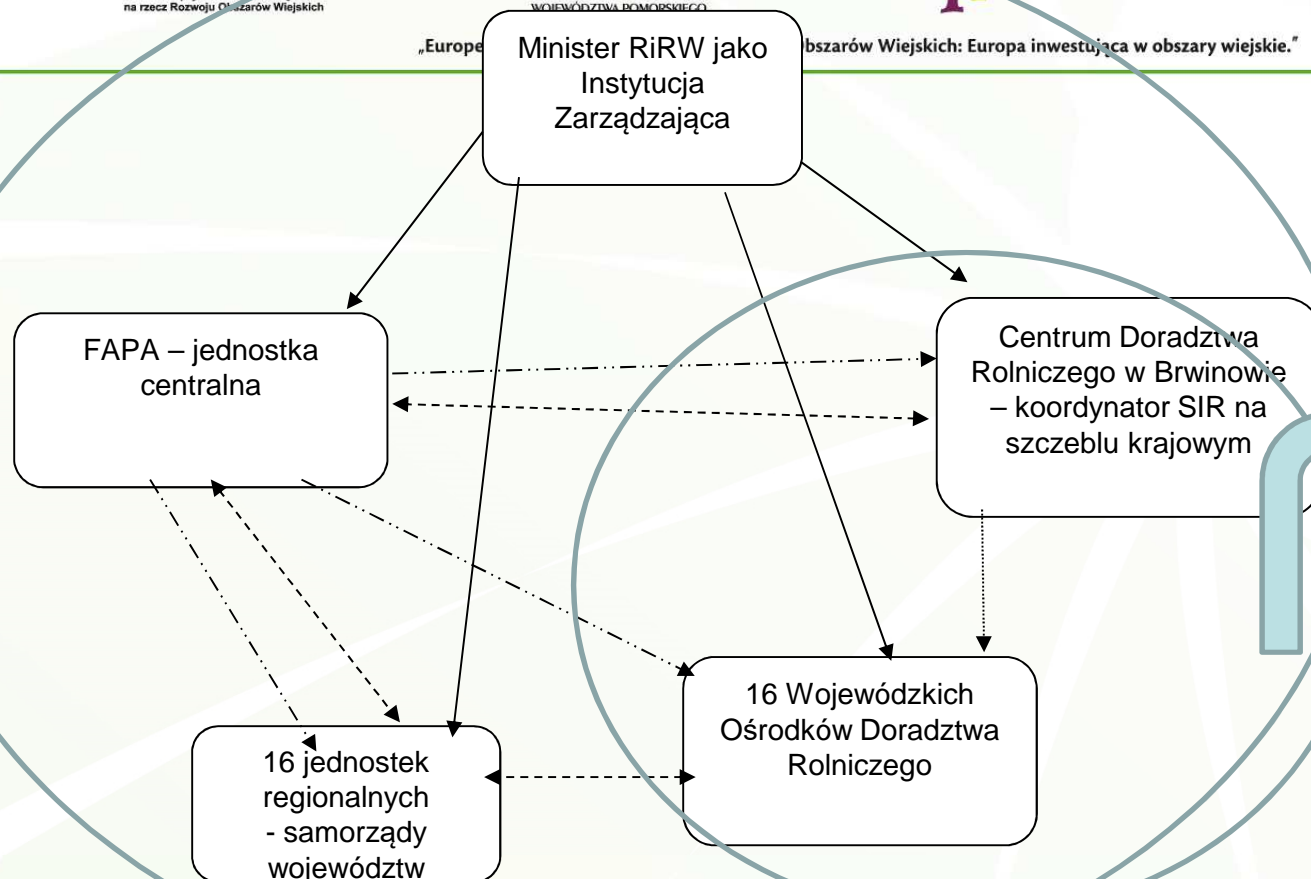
na rzecz Rozwoju Obszarów Wiejskich

WOJEWÓDZTWA POMORSKIEGO

„Europe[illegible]bszarów Wiejskich: Europa inwestująca w obszary wiejskie."

Minister RiRW jako Instytucja Zarządzająca

FAPA – jednostka centralna

Centrum Doradztwa Rolniczego w Brwinowie – koordynator SIR na szczeblu krajowym

16 Wojewódzkich Ośrodków Doradztwa Rolniczego

16 jednostek regionalnych - samorządy województw